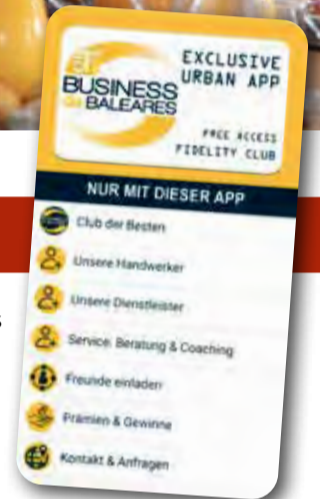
BUSINESS ON BALEARES

EXCLUSIVE URBAN APP

FREE ACCESS FIDELITY CLUB

NUR MIT DIESER APP

Club der Besten

Unsere Handwerker

Unsere Dienstleister

Service: Beratung & Coaching

Freunde einladen

Prämien & Gewinne

Kontakt & Anfragen